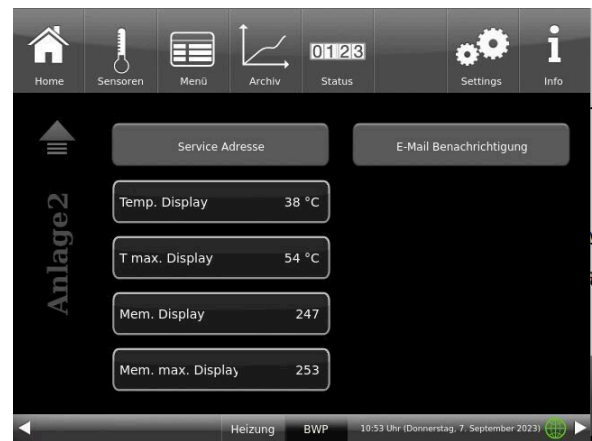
Home Sensoren Menü Archiv 0123 Status Settings Info

Service Adresse

E-Mail Benachrichtigung

Anlage 2

Temp. Display 38 °C

T max. Display 54 °C

Mem. Display 247

Mem. max. Display 253

Heizung BWP 10:53 Uhr (Donnerstag, 7. September 2023)